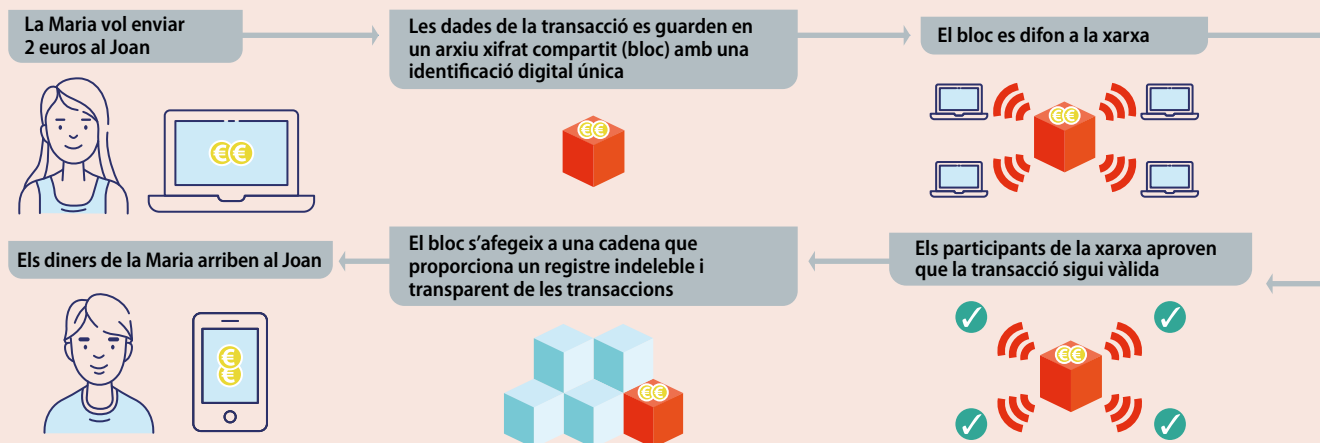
La Maria vol enviar 2 euros al Joan

Les dades de la transacció es guarden en un arxiu xifrat compartit (bloc) amb una identificació digital única

El bloc es difon a la xarxa

Els diners de la Maria arriben al Joan

El bloc s'afegeix a una cadena que proporciona un registre indeleble i transparent de les transaccions

Els participants de la xarxa aproven que la transacció sigui vàlida